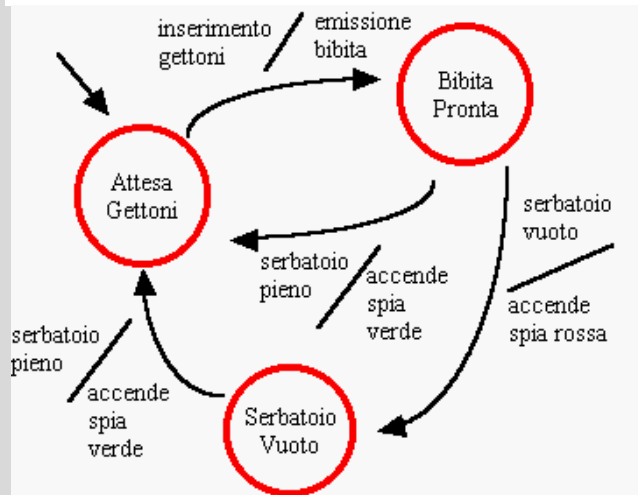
inserimento gettoni / emissione bibita

Bibita Pronta

Attesa Gettoni

serbatoio vuoto / accende spia rossa

serbatoio pieno / accende spia verde

serbatoio pieno / accende spia verde

Serbatoio Vuoto